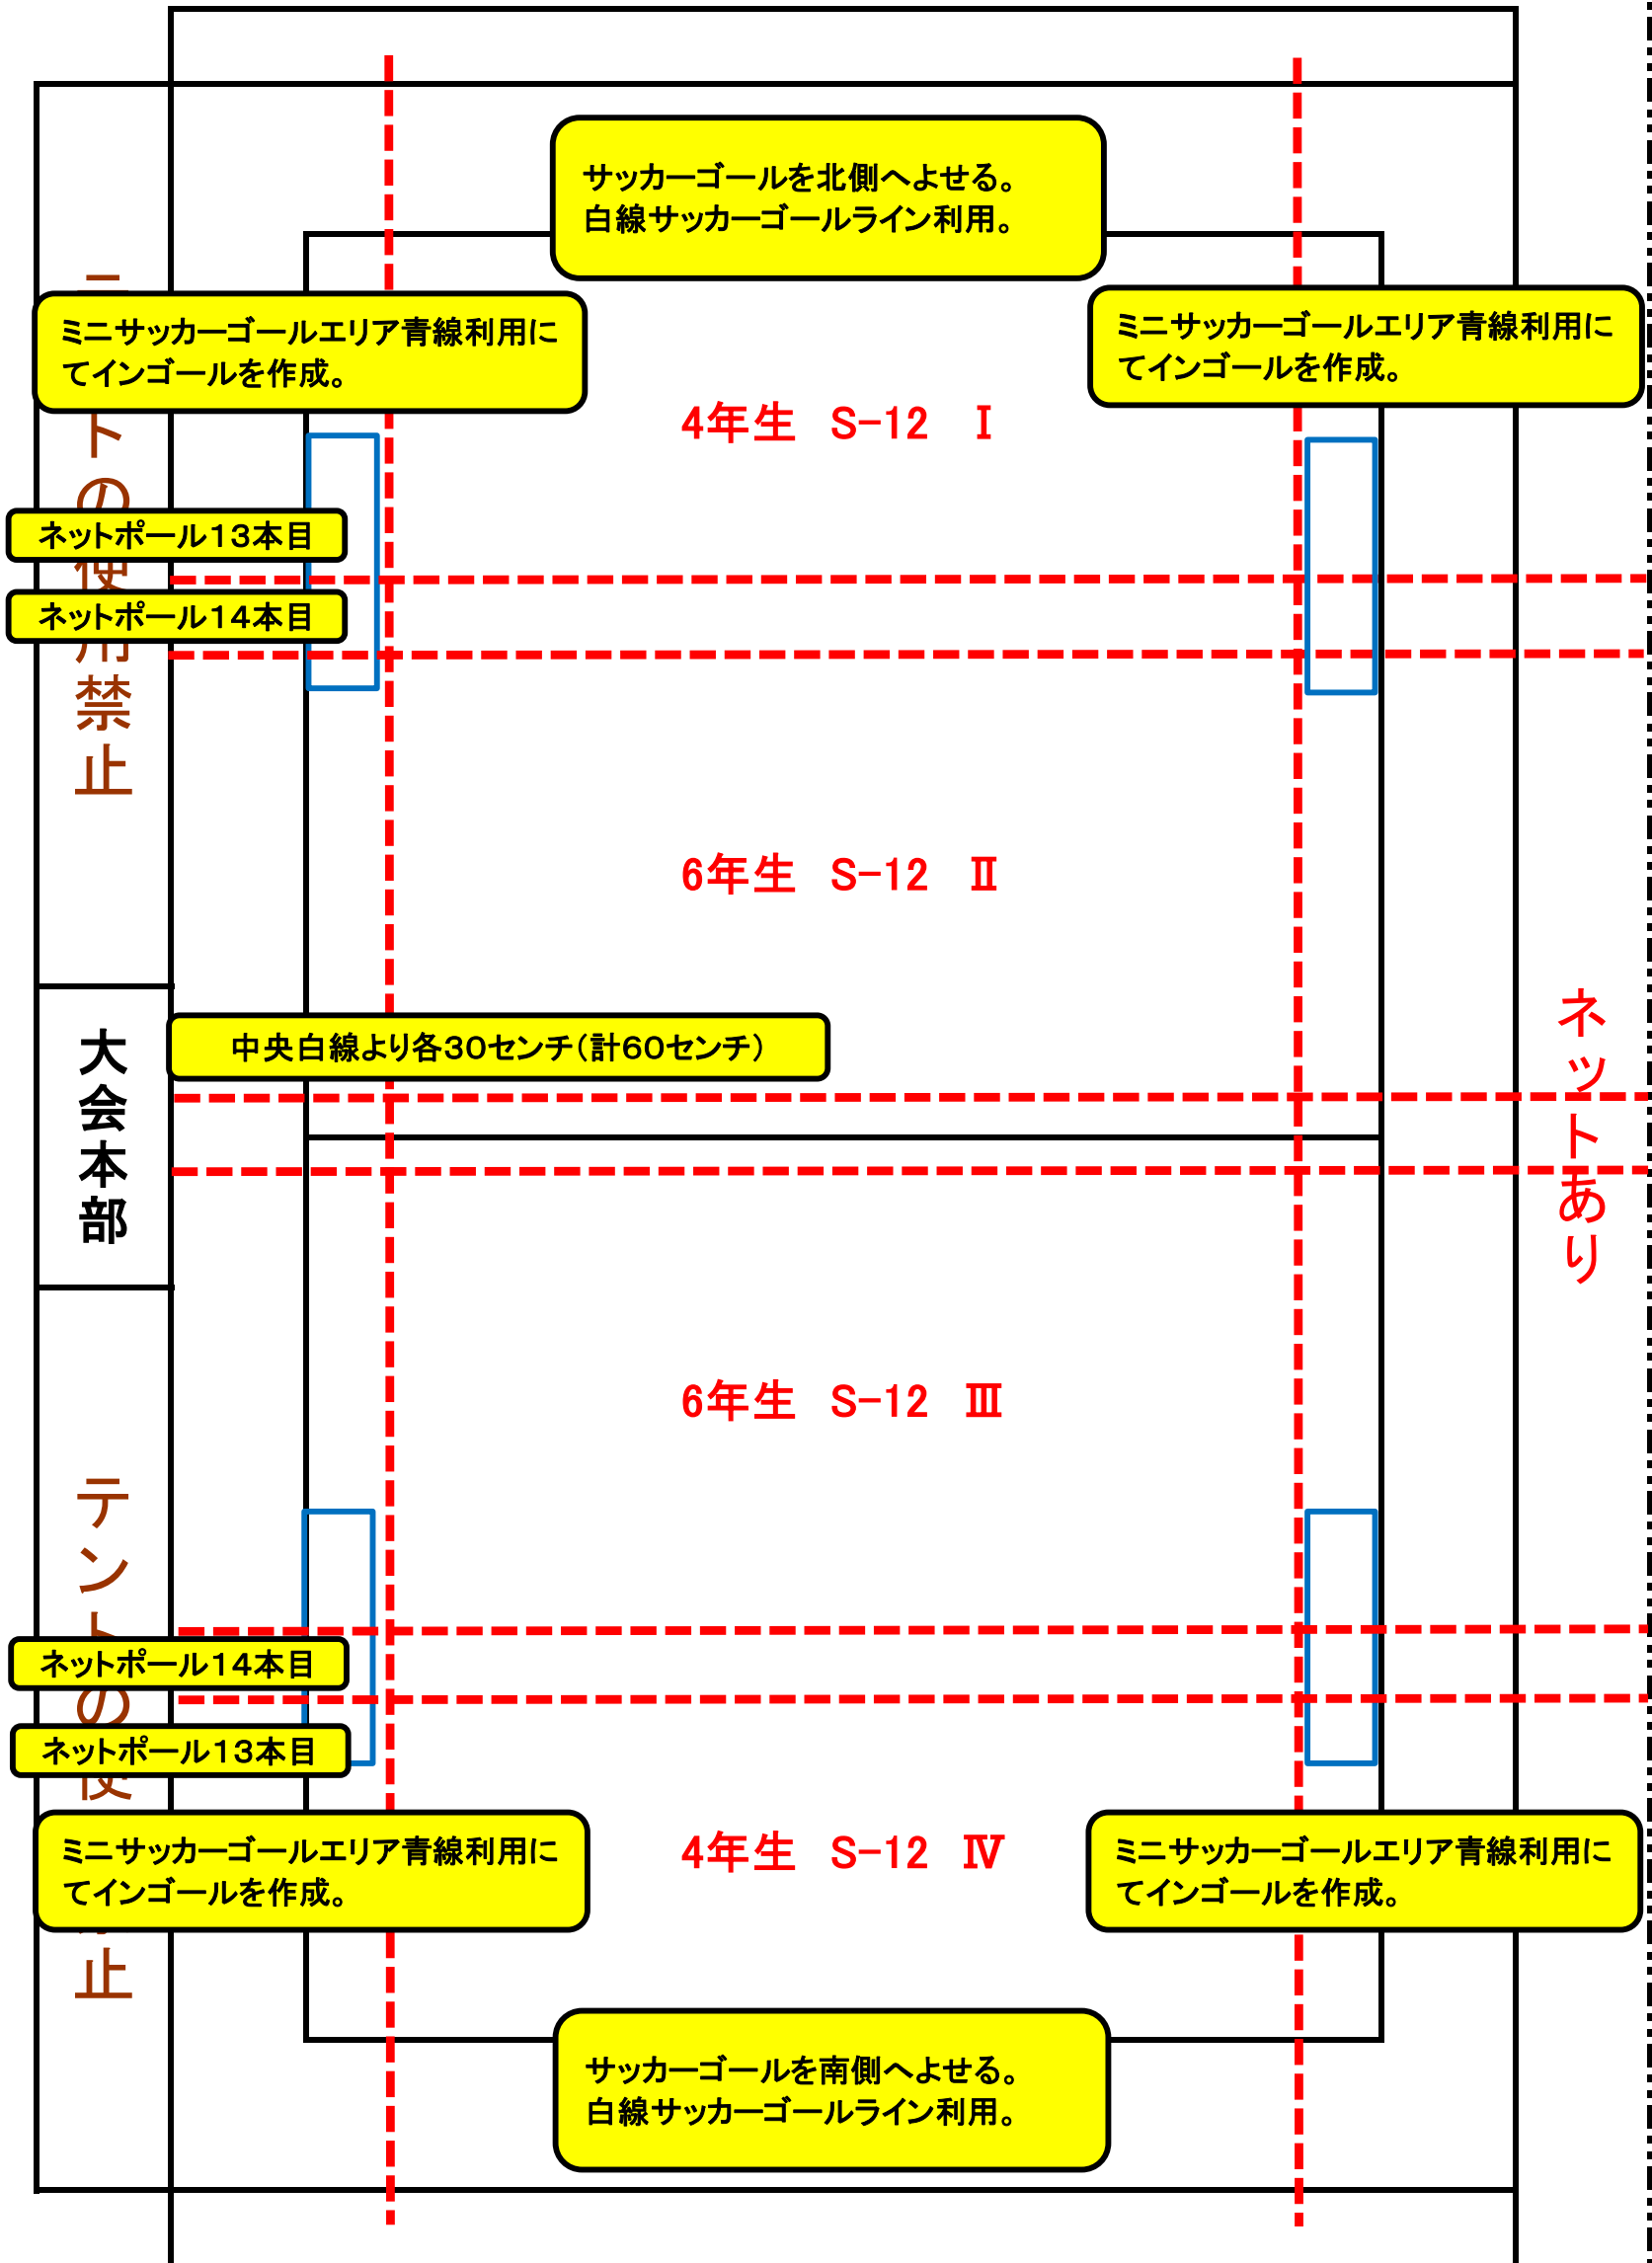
サッカーゴールを北側へよせる。
白線サッカーゴールライン利用。

ミニサッカーゴールエリア青線利用にてインゴールを作成。

ミニサッカーゴールエリア青線利用にてインゴールを作成。

4年生　S-12　Ⅰ

ネットポール13本目

ネットポール14本目

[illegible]ト の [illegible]用 禁 止

6年生　S-12　Ⅱ

大会本部

中央白線より各30センチ(計60センチ)

ネットあり

6年生　S-12　Ⅲ

テント の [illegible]

ネットポール14本目

ネットポール13本目

ミニサッカーゴールエリア青線利用にてインゴールを作成。

4年生　S-12　Ⅳ

ミニサッカーゴールエリア青線利用にてインゴールを作成。

止

サッカーゴールを南側へよせる。
白線サッカーゴールライン利用。